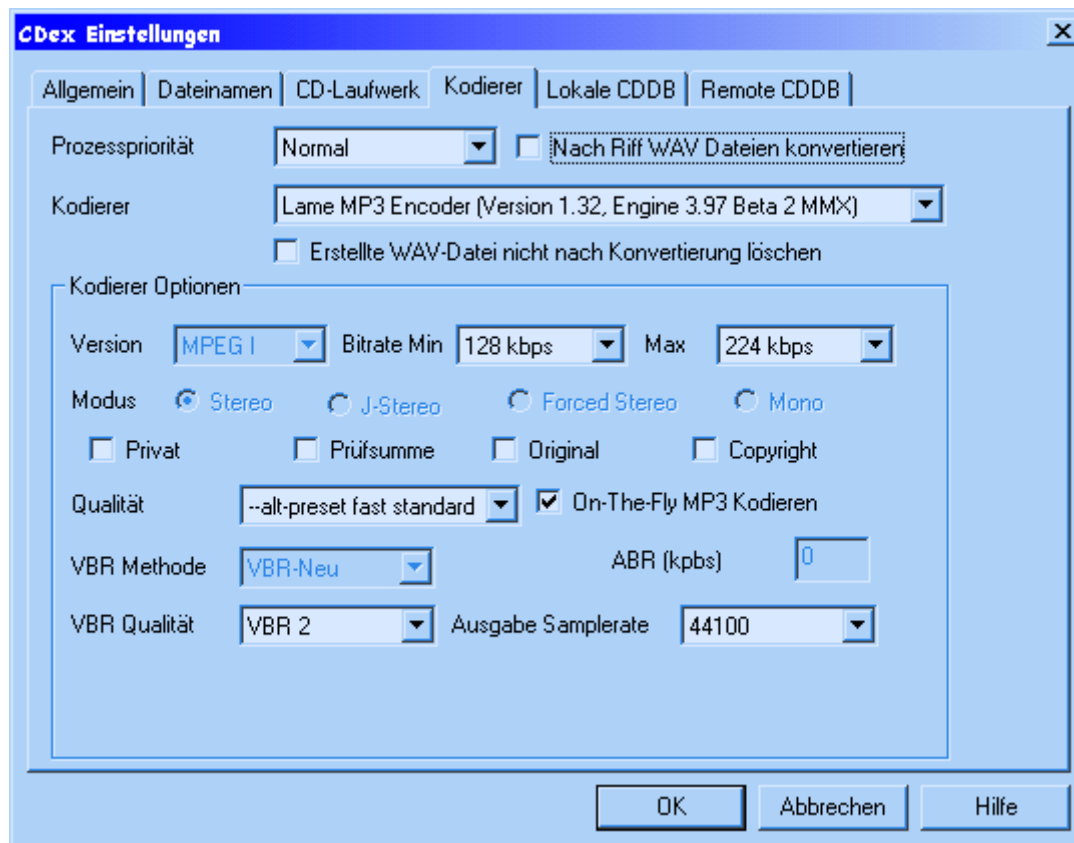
CDex Einstellungen

X

Allgemein | Dateinamen | CD-Laufwerk | Kodierer | Lokale CDDB | Remote CDDB

Prozesspriorität Normal

Nach Riff WAV Dateien konvertieren

Kodierer Lame MP3 Encoder (Version 1.32, Engine 3.97 Beta 2 MMX)

Erstellte WAV-Datei nicht nach Konvertierung löschen

Kodierer Optionen

Version MPEG I Bitrate Min 128 kbps Max 224 kbps

Modus Stereo J-Stereo Forced Stereo Mono

Privat Prüfsumme Original Copyright

Qualität --alt-preset fast standard On-The-Fly MP3 Kodieren

VBR Methode VBR-Neu ABR (kpbs) 0

VBR Qualität VBR 2 Ausgabe Samplerate 44100

OK Abbrechen Hilfe